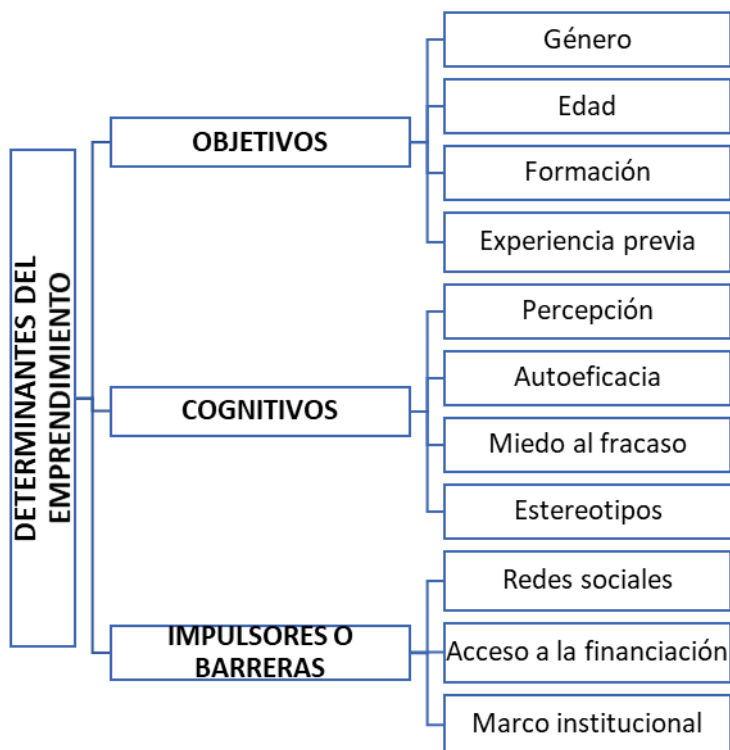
DETERMINANTES DEL EMPRENDIMIENTO

OBJETIVOS

Género

Edad

Formación

Experiencia previa

COGNITIVOS

Percepción

Autoeficacia

Miedo al fracaso

Estereotipos

IMPULSORES O BARRERAS

Redes sociales

Acceso a la financiación

Marco institucional